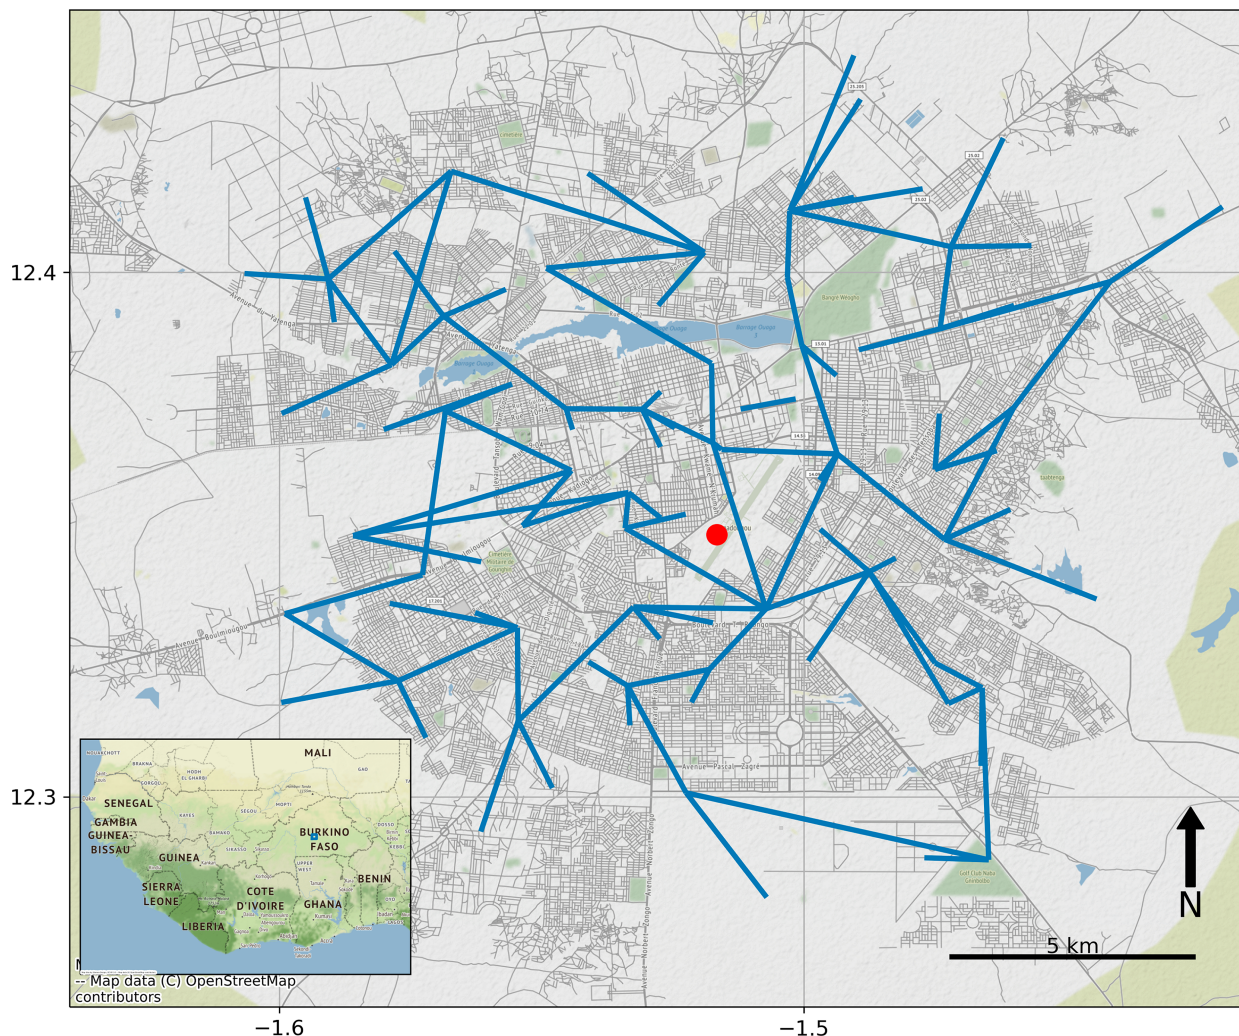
12.4

12.3

−1.6

−1.5

MALI
SENEGAL
GAMBIA
GUINEA-BISSAU
GUINEA
SIERRA LEONE
LIBERIA
COTE D'IVOIRE
GHANA
BURKINO FASO
BENIN

-- Map data (C) OpenStreetMap contributors

N

5 km

Avenue du Yatenga
Avenue Boulmiougou
Avenue Pascal Zagré
Avenue Norbert Zongo
Barrage Ouaga
Bangre Weoogo
Golf Club Ouagadougou